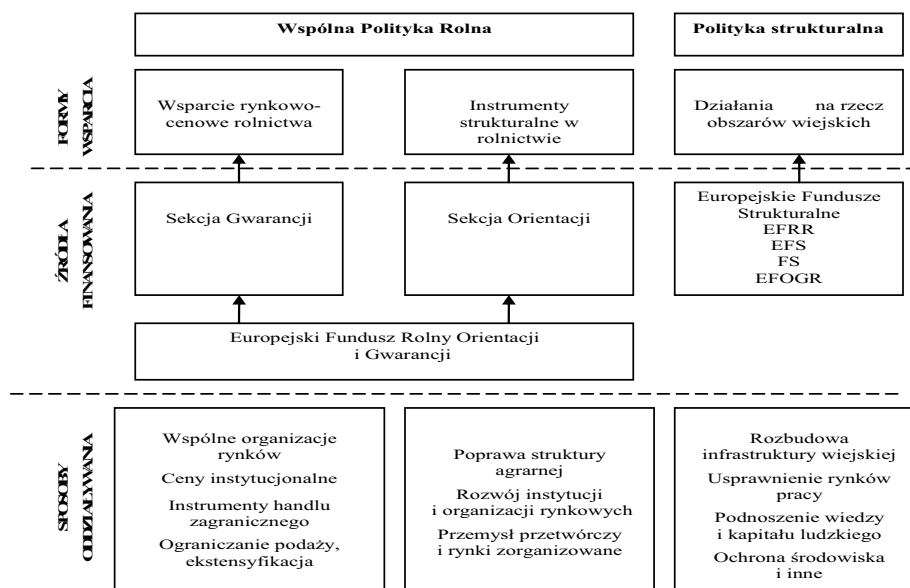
Wspólna Polityka Rolna

Polityka strukturalna

FORMY WSPARCIA

Wsparcie rynkowo-cenowe rolnictwa

Instrumenty strukturalne w rolnictwie

Działania na rzecz obszarów wiejskich

ŹRÓDŁA FINANSOWANIA

Sekcja Gwarancji

Sekcja Orientacji

Europejskie Fundusze Strukturalne
EFRR
EFS
FS
EFOGR

Europejski Fundusz Rolny Orientacji i Gwarancji

SPOSOBY ODDZIAŁYWANIA

Wspólne organizacje rynków
Ceny instytucjonalne
Instrumenty handlu zagranicznego
Ograniczanie podaży, ekstensyfikacja

Poprawa struktury agrarnej
Rozwój instytucji i organizacji rynkowych
Przemysł przetwórczy i rynki zorganizowane

Rozbudowa infrastruktury wiejskiej
Usprawnienie rynków pracy
Podnoszenie wiedzy i kapitału ludzkiego
Ochrona środowiska i inne